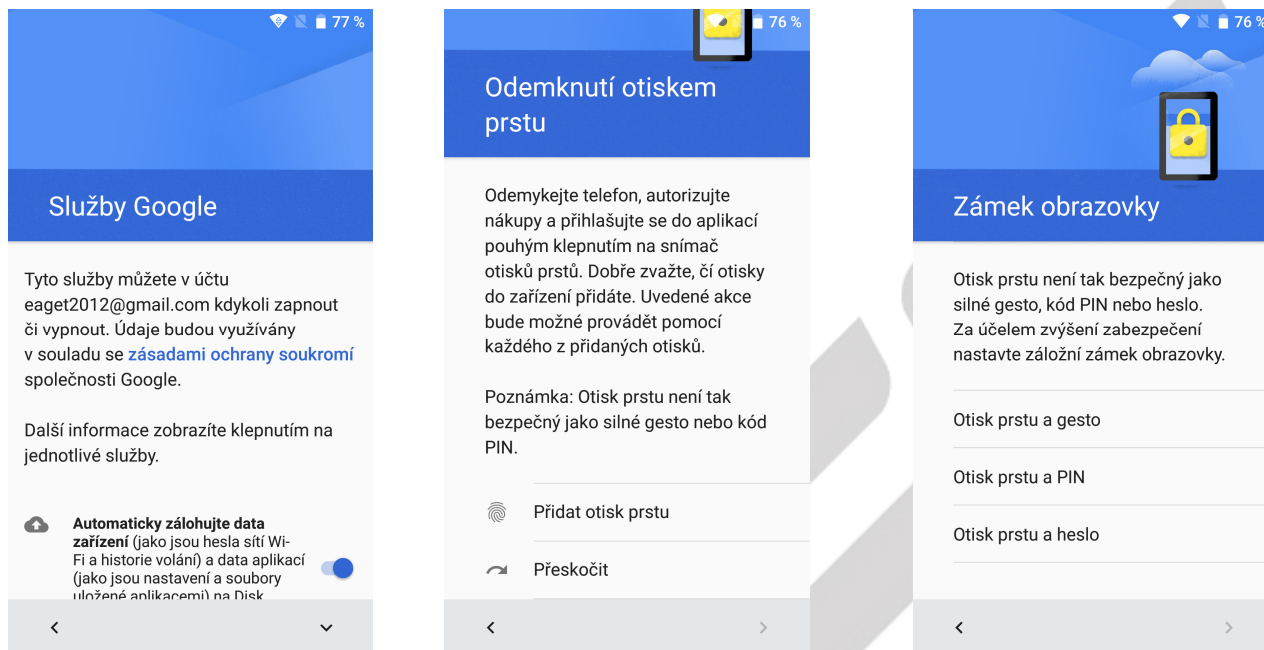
77 %

Služby Google

Tyto služby můžete v účtu eaget2012@gmail.com kdykoli zapnout či vypnout. Údaje budou využívány v souladu se zásadami ochrany soukromí společnosti Google.

Další informace zobrazíte klepnutím na jednotlivé služby.

Automaticky zálohujte data zařízení (jako jsou hesla sítí Wi-Fi a historie volání) a data aplikací (jako jsou nastavení a soubory uložené aplikacemi) na Disk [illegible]

76 %

Odemknutí otiskem prstu

Odemykejte telefon, autorizujte nákupy a přihlašujte se do aplikací pouhým klepnutím na snímač otisků prstů. Dobře zvažte, čí otisky do zařízení přidáte. Uvedené akce bude možné provádět pomocí každého z přidaných otisků.

Poznámka: Otisk prstu není tak bezpečný jako silné gesto nebo kód PIN.

Přidat otisk prstu

Přeskočit

76 %

Zámek obrazovky

Otisk prstu není tak bezpečný jako silné gesto, kód PIN nebo heslo. Za účelem zvýšení zabezpečení nastavte záložní zámek obrazovky.

Otisk prstu a gesto

Otisk prstu a PIN

Otisk prstu a heslo